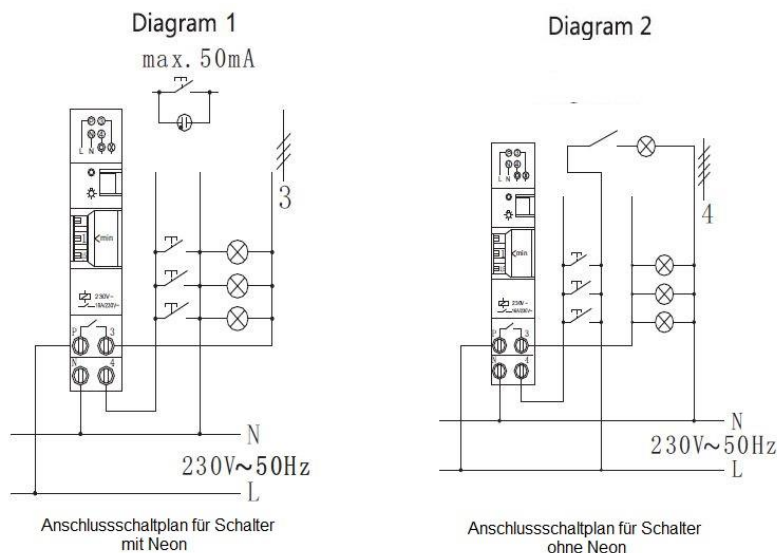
Diagram 1

max. 50mA

L N 3 4

min

230V~ 16A/230V~

P 3
N 4

3

N

230V~50Hz

L

Anschlussschaltplan für Schalter mit Neon

Diagram 2

L N 3 4

min

230V~ 16A/230V~

P 3
N 4

4

N

230V~50Hz

L

Anschlussschaltplan für Schalter ohne Neon